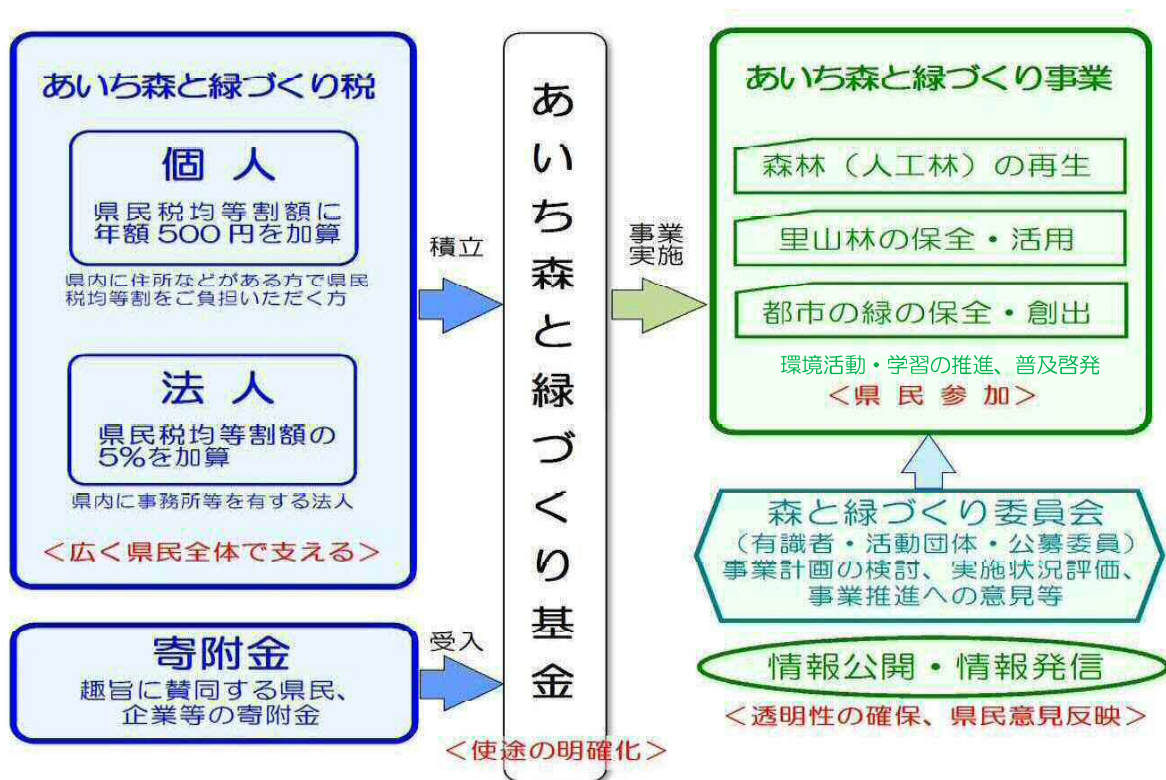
あいち森と緑づくり税

個　人

県民税均等割額に年額 500 円を加算

県内に住所などがある方で県民税均等割をご負担いただく方

法　人

県民税均等割額の5%を加算

県内に事務所等を有する法人

＜広く県民全体で支える＞

寄附金

趣旨に賛同する県民、企業等の寄附金

積立

受入

あいち森と緑づくり基金

＜使途の明確化＞

事業実施

あいち森と緑づくり事業

森林（人工林）の再生

里山林の保全・活用

都市の緑の保全・創出

環境活動・学習の推進、普及啓発

＜県 民 参 加＞

森と緑づくり委員会
（有識者・活動団体・公募委員）
事業計画の検討、実施状況評価、事業推進への意見等

情報公開・情報発信

＜透明性の確保、県民意見反映＞